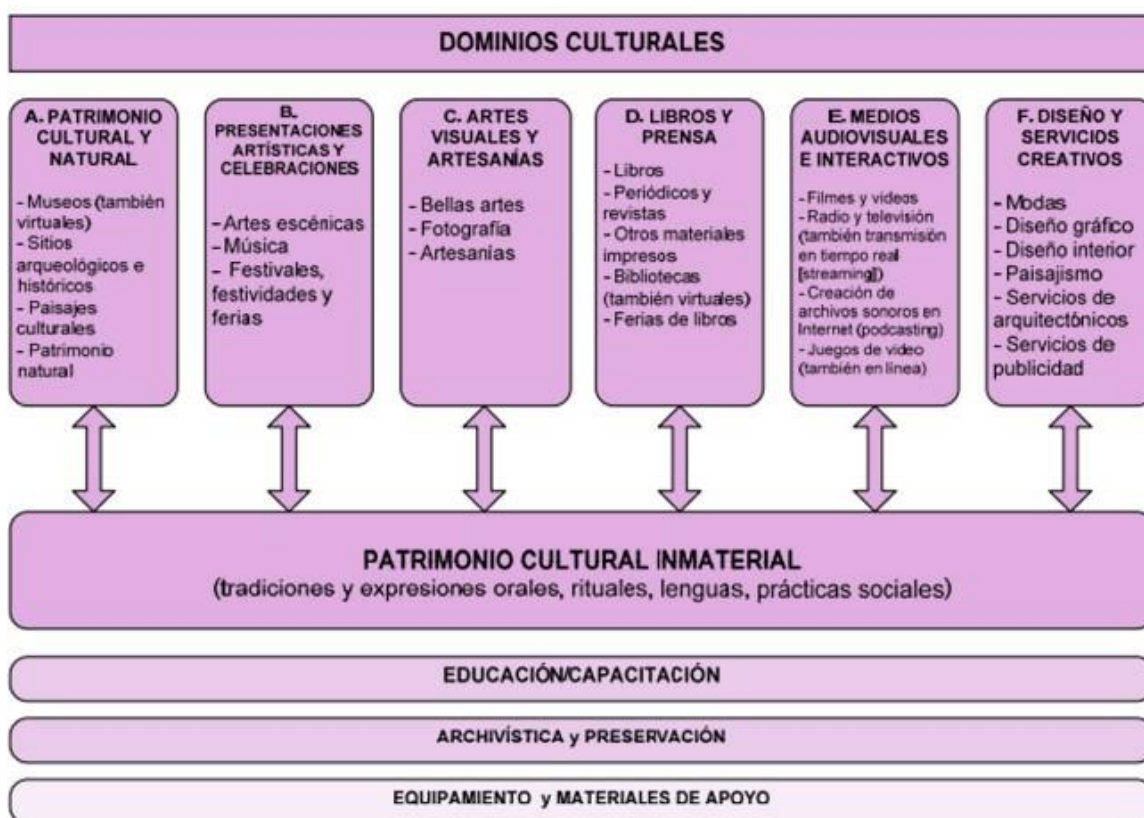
DOMINIOS CULTURALES

A. PATRIMONIO CULTURAL Y NATURAL

- Museos (también virtuales)
- Sitios arqueológicos e históricos
- Paisajes culturales
- Patrimonio natural

B. PRESENTACIONES ARTÍSTICAS Y CELEBRACIONES

- Artes escénicas
- Música
- Festivales, festividades y ferias

C. ARTES VISUALES Y ARTESANÍAS

- Bellas artes
- Fotografía
- Artesanías

D. LIBROS Y PRENSA

- Libros
- Periódicos y revistas
- Otros materiales impresos
- Bibliotecas (también virtuales)
- Ferias de libros

E. MEDIOS AUDIOVISUALES E INTERACTIVOS

- Filmes y videos
- Radio y televisión (también transmisión en tiempo real [streaming])
- Creación de archivos sonoros en Internet (podcasting)
- Juegos de video (también en línea)

F. DISEÑO Y SERVICIOS CREATIVOS

- Modas
- Diseño gráfico
- Diseño interior
- Paisajismo
- Servicios de arquitectónicos
- Servicios de publicidad

PATRIMONIO CULTURAL INMATERIAL
(tradiciones y expresiones orales, rituales, lenguas, prácticas sociales)

EDUCACIÓN/CAPACITACIÓN

ARCHIVÍSTICA y PRESERVACIÓN

EQUIPAMIENTO y MATERIALES DE APOYO